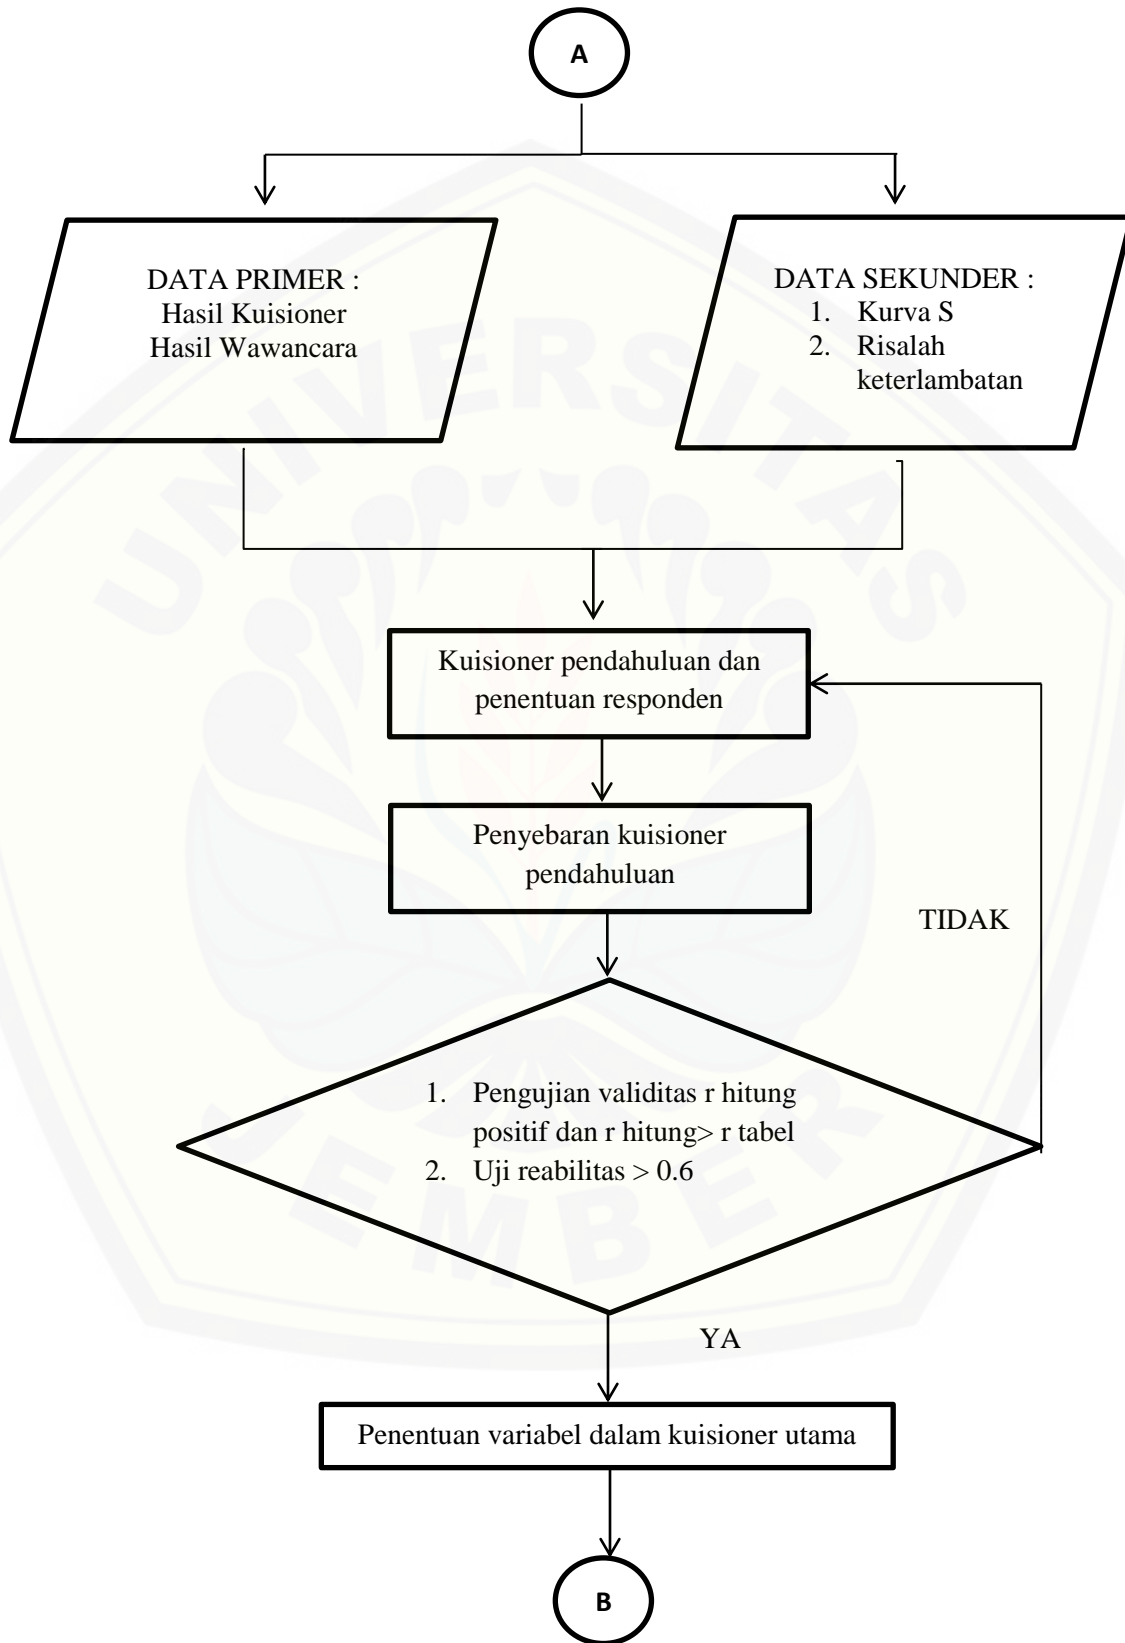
A

DATA PRIMER :
Hasil Kuisioner
Hasil Wawancara

DATA SEKUNDER :
1. Kurva S
2. Risalah keterlambatan

Kuisioner pendahuluan dan penentuan responden

Penyebaran kuisioner pendahuluan

TIDAK

1. Pengujian validitas r hitung positif dan r hitung> r tabel
2. Uji reabilitas > 0.6

YA

Penentuan variabel dalam kuisioner utama

B